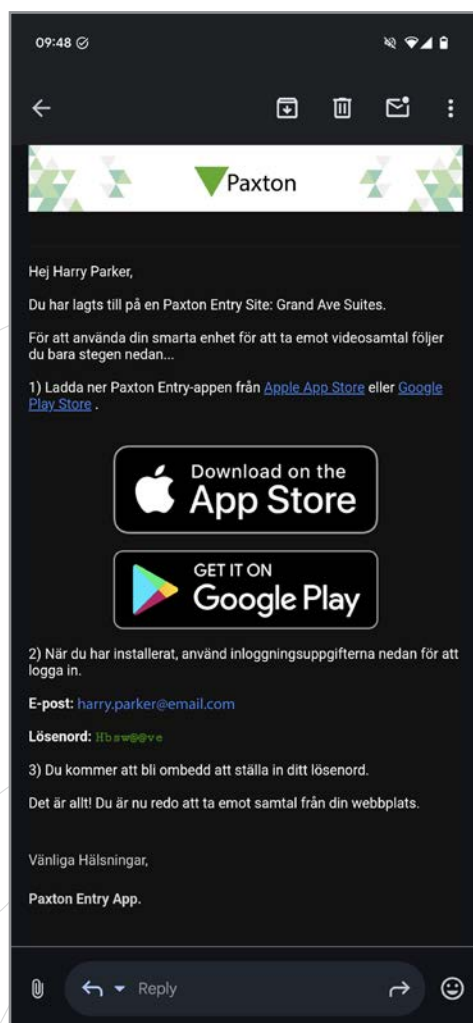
09:48

Paxton

Hej Harry Parker,

Du har lagts till på en Paxton Entry Site: Grand Ave Suites.

För att använda din smarta enhet för att ta emot videosamtal följer du bara stegen nedan...

1) Ladda ner Paxton Entry-appen från Apple App Store eller Google Play Store .

Download on the App Store

GET IT ON Google Play

2) När du har installerat, använd inloggningsuppgifterna nedan för att logga in.

E-post: harry.parker@email.com

Lösenord: Hbsw@@ve

3) Du kommer att bli ombedd att ställa in ditt lösenord.

Det är allt! Du är nu redo att ta emot samtal från din webbplats.

Vänliga Hälsningar,

Paxton Entry App.

Reply